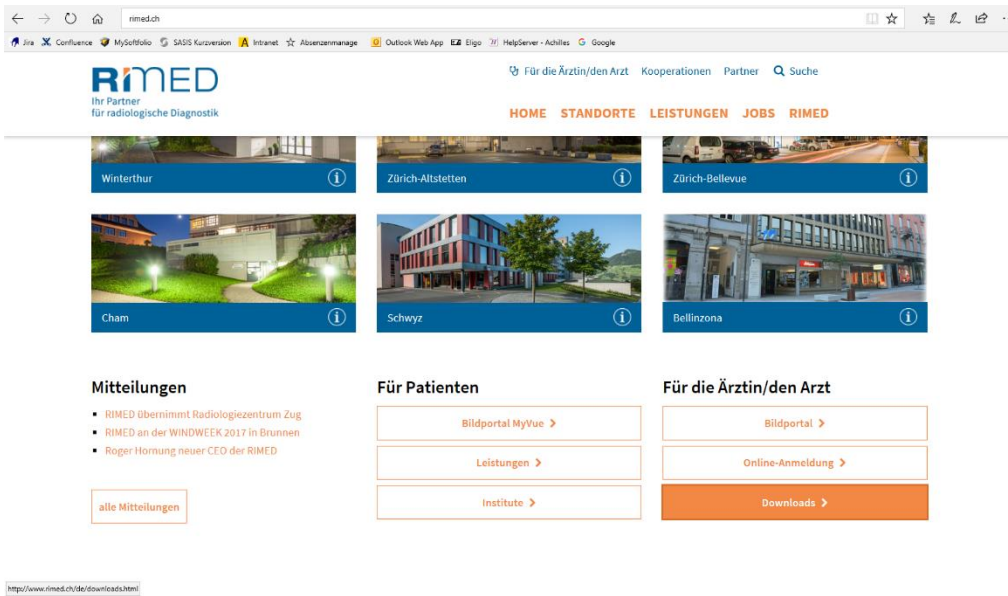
rimed.ch

Jira Confluence MySoftfolio SASIS Kurzversion Intranet Absenzenmanage Outlook Web App Eligo HelpServer - Achilles Google

RIMED
Ihr Partner für radiologische Diagnostik

Für die Ärztin/den Arzt Kooperationen Partner Suche

HOME STANDORTE LEISTUNGEN JOBS RIMED

Winterthur
Zürich-Altstetten
Zürich-Bellevue

Cham
Schwyz
Bellinzona

Mitteilungen
- RIMED übernimmt Radiologiezentrum Zug
- RIMED an der WINDWEEK 2017 in Brunnen
- Roger Hornung neuer CEO der RIMED

alle Mitteilungen

Für Patienten
Bildportal MyVue >
Leistungen >
Institute >

Für die Ärztin/den Arzt
Bildportal >
Online-Anmeldung >
Downloads >

http://www.rimed.ch/de/downloads.html